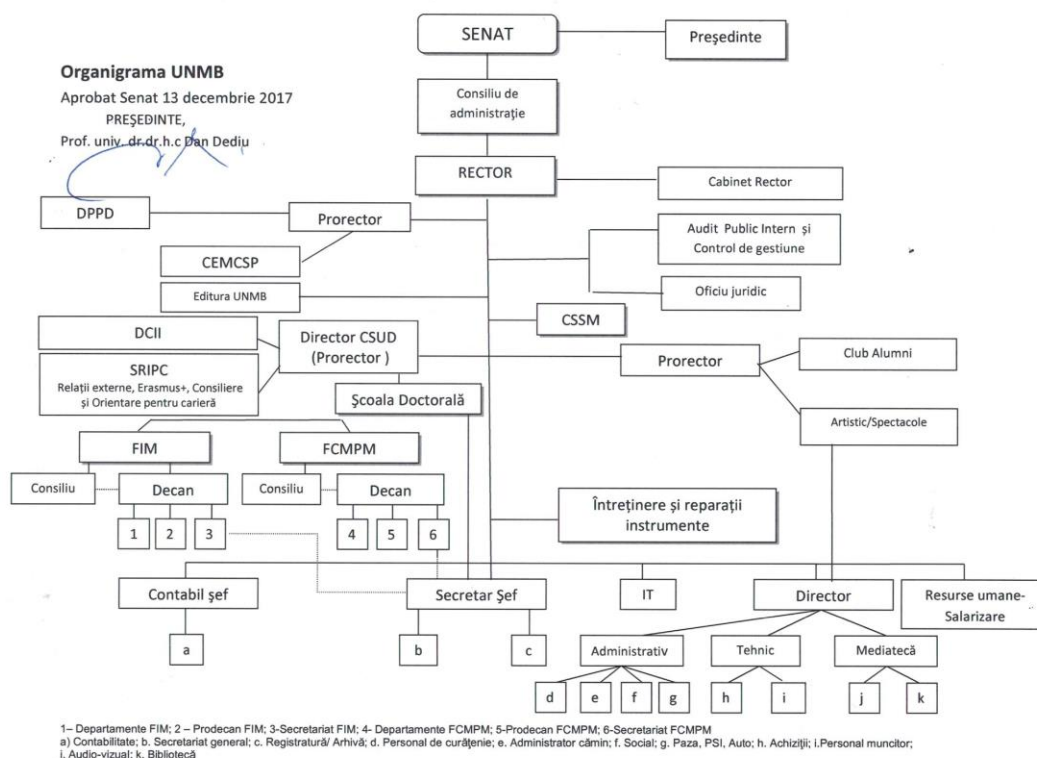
Organigrama UNMB
Aprobat Senat 13 decembrie 2017
PREŞEDINTE,
Prof. univ. dr.dr.h.c Dan Dediu

SENAT

Preşedinte

Consiliu de administraţie

RECTOR

Cabinet Rector

DPPD

Prorector

Audit Public Intern şi Control de gestiune

CEMCSP

Editura UNMB

Oficiu juridic

CSSM

DCII

Director CSUD (Prorector )

Prorector

Club Alumni

SRIPC
Relaţii externe, Erasmus+, Consiliere şi Orientare pentru carieră

Şcoala Doctorală

Artistic/Spectacole

FIM

FCMPM

Consiliu

Decan

Consiliu

Decan

Întreţinere şi reparaţii instrumente

1 2 3

4 5 6

Contabil şef

Secretar Şef

IT

Director

Resurse umane-Salarizare

a

b

c

Administrativ

Tehnic

Mediatecă

d e f g

h i

j k

1– Departamente FIM; 2 – Prodecan FIM; 3-Secretariat FIM; 4- Departamente FCMPM; 5-Prodecan FCMPM; 6-Secretariat FCMPM
a) Contabilitate; b. Secretariat general; c. Registratură/ Arhivă; d. Personal de curăţenie; e. Administrator cămin; f. Social; g. Paza, PSI, Auto; h. Achiziţii; i.Personal muncitor;
j. Audio-vizual; k. Bibliotecă